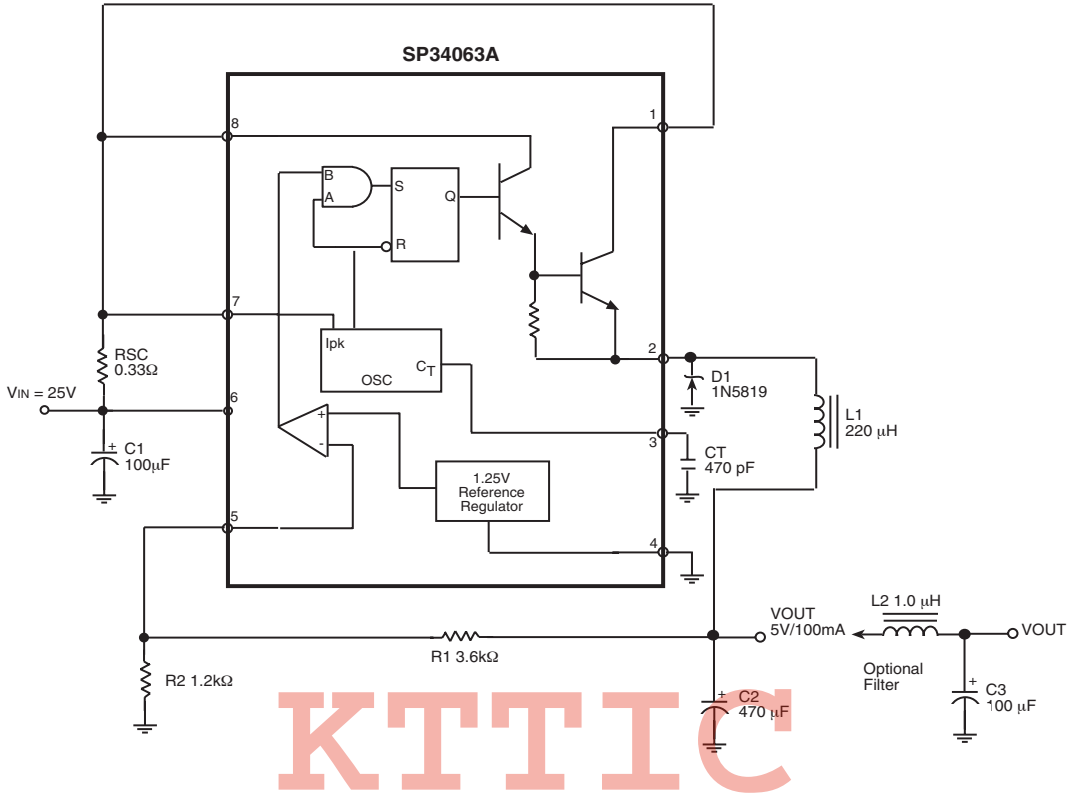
SP34063A

8
1
B
A
S
Q
R
7
Ipk
OSC
$C_T$
2
RSC
0.33Ω
D1
1N5819
$V_{IN}$ = 25V
6
+
-
3
L1
220 μH
+ C1
100μF
CT
470 pF
1.25V
Reference
Regulator
5
4
VOUT
5V/100mA
L2 1.0 μH
VOUT
R1 3.6kΩ
R2 1.2kΩ
Optional
Filter
+ C2
470 μF
+ C3
100 μF
KTTIC